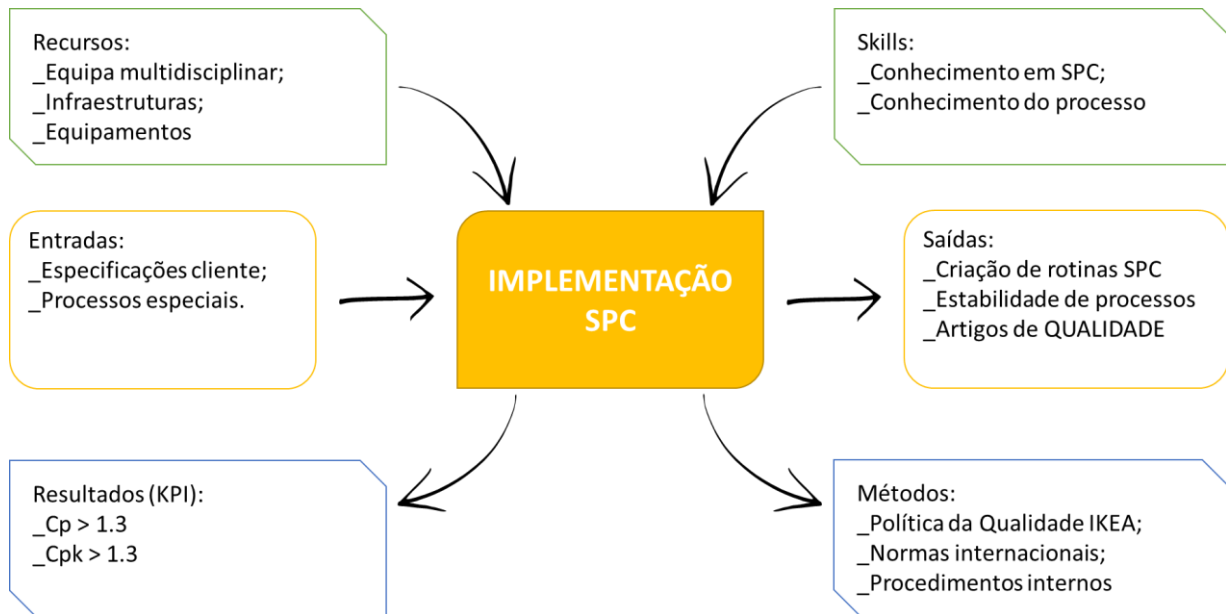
Recursos:
_Equipa multidisciplinar;
_Infraestruturas;
_Equipamentos

Skills:
_Conhecimento em SPC;
_Conhecimento do processo

Entradas:
_Especificações cliente;
_Processos especiais.

IMPLEMENTAÇÃO SPC

Saídas:
_Criação de rotinas SPC
_Estabilidade de processos
_Artigos de QUALIDADE

Resultados (KPI):
_Cp > 1.3
_Cpk > 1.3

Métodos:
_Política da Qualidade IKEA;
_Normas internacionais;
_Procedimentos internos